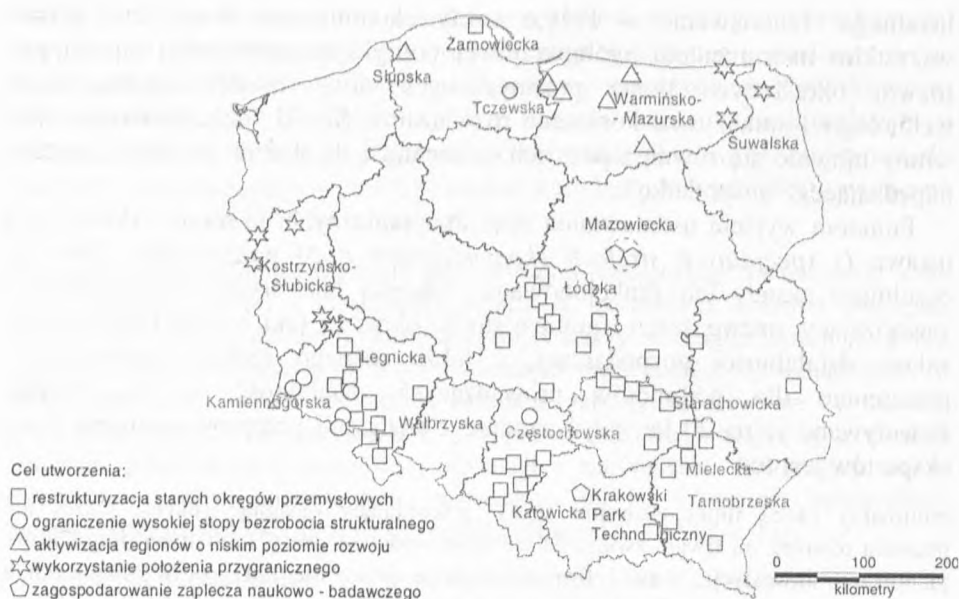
Żarnowiecka
Słupska
Tczewska
Warmińsko-Mazurska
Suwalska
Mazowiecka
Kostrzyńsko-Słubicka
Łódzka
Legnicka
Kamiennogórska
Wałbrzyska
Starachowicka
Częstochowska
Mielecka
Tarnobrzeska
Krakowski Park Technologiczny
Katowicka

Cel utworzenia:
restrukturyzacja starych okręgów przemysłowych
ograniczenie wysokiej stopy bezrobocia strukturalnego
aktywizacja regionów o niskim poziomie rozwoju
wykorzystanie położenia przygranicznego
zagospodarowanie zaplecza naukowo - badawczego

0 100 200
kilometry